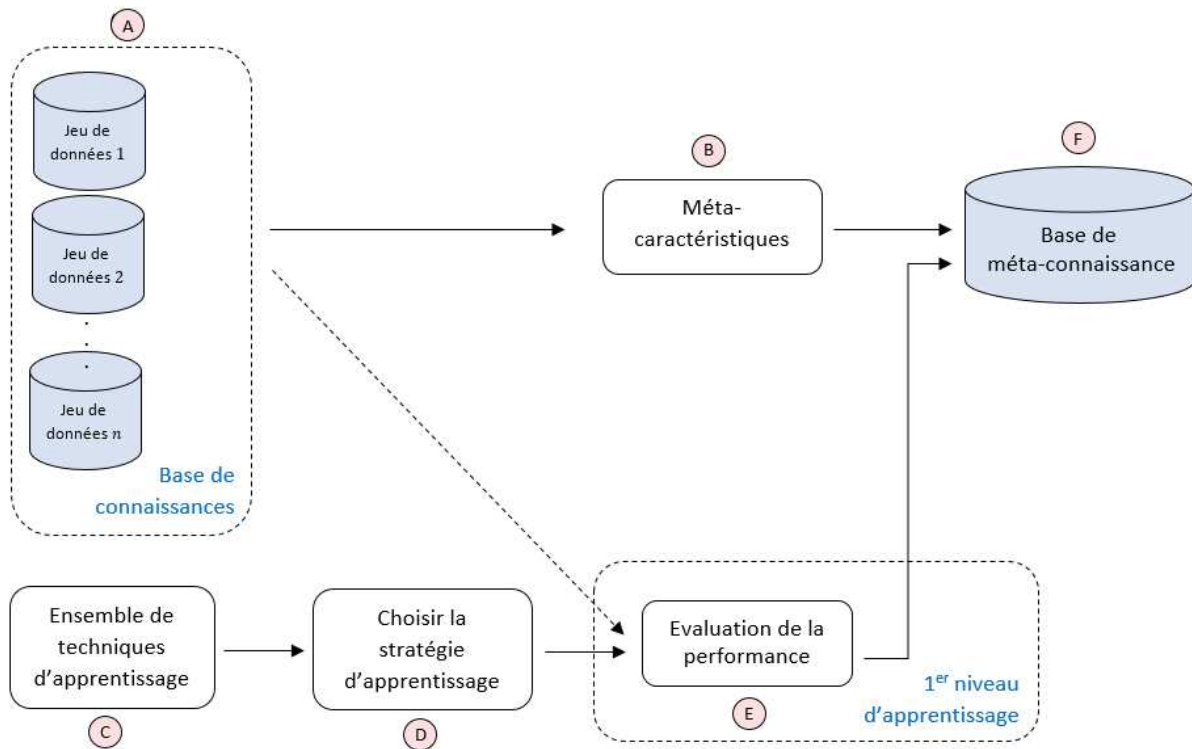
A

Jeu de données 1

Jeu de données 2

.
.
.

Jeu de données $n$

Base de connaissances

B

Méta-caractéristiques

F

Base de méta-connaissance

Ensemble de techniques d'apprentissage

C

Choisir la stratégie d'apprentissage

D

Evaluation de la performance

E

1$^{er}$ niveau d'apprentissage